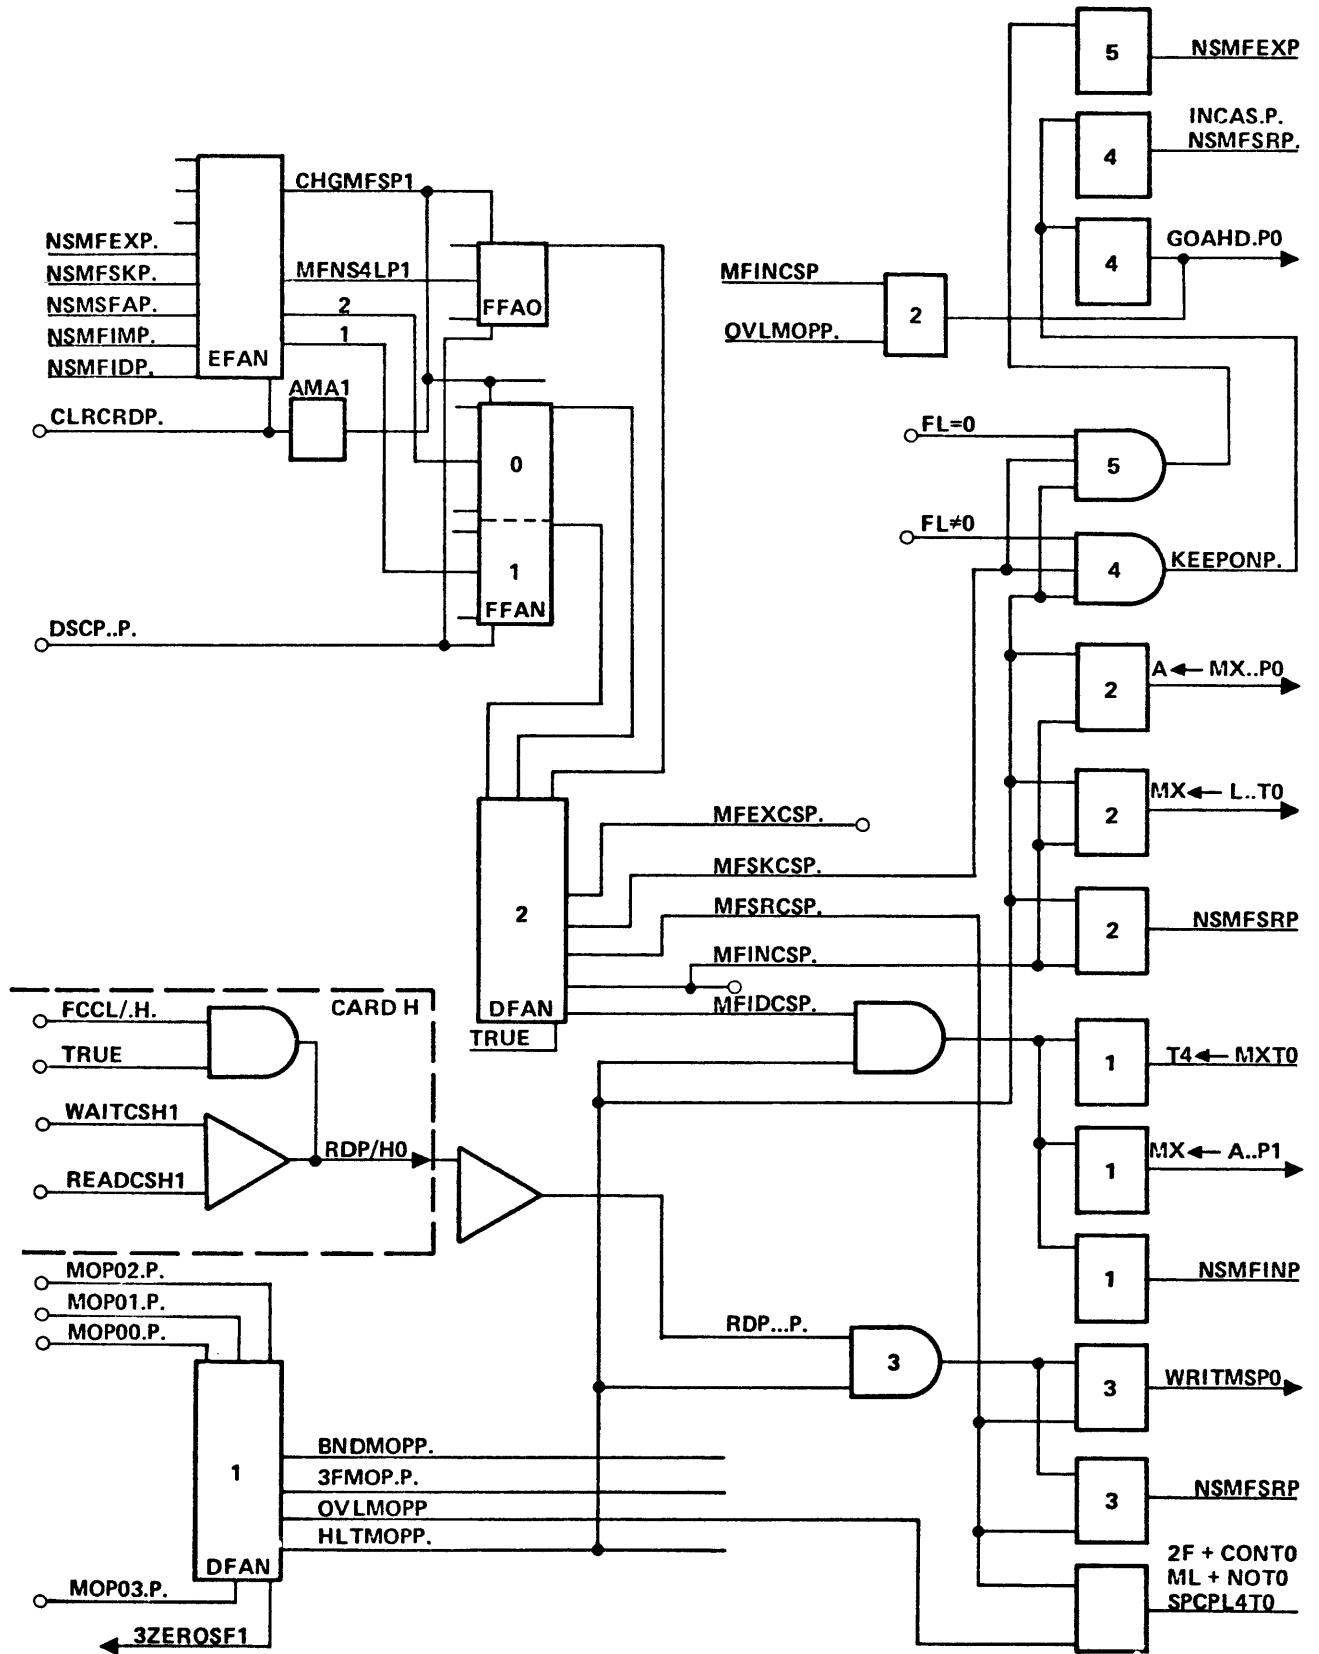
5
NSMFEXP
4
INCAS.P.
NSMFSRP.
4
GOAHD.P0
CHGMFSP1
NSMFEXP.
NSMFSKP.
MFNS4LP1
FFAO
MFINCSP
2
OVLMOPP.
NSMSFAP.
2
NSMFIMP.
1
NSMFIDP.
EFAN
AMA1
CLRCRDP.
0
FL=0
5
FL≠0
4
KEEPONP.
1
FFAN
DSCP..P.
2
A← MX..P0
2
MX← L..T0
MFEXCSP.
MFSKCSP.
2
MFSRCSP.
2
NSMFSRP
MFINCSP.
DFAN
MFIDCSP.
TRUE
FCCL/.H.
CARD H
TRUE
1
T4← MXT0
WAITCSH1
1
MX← A..P1
RDP/H0
READCSH1
1
NSMFINP
MOP02.P.
MOP01.P.
MOP00.P.
RDP...P.
3
3
WRITMSP0
1
BNDMOPP.
3FMOP.P.
OVLMOPP
3
NSMFSRP
HLTMOPP.
DFAN
2F + CONT0
ML + NOT0
SPCPL4T0
MOP03.P.
3ZEROSF1